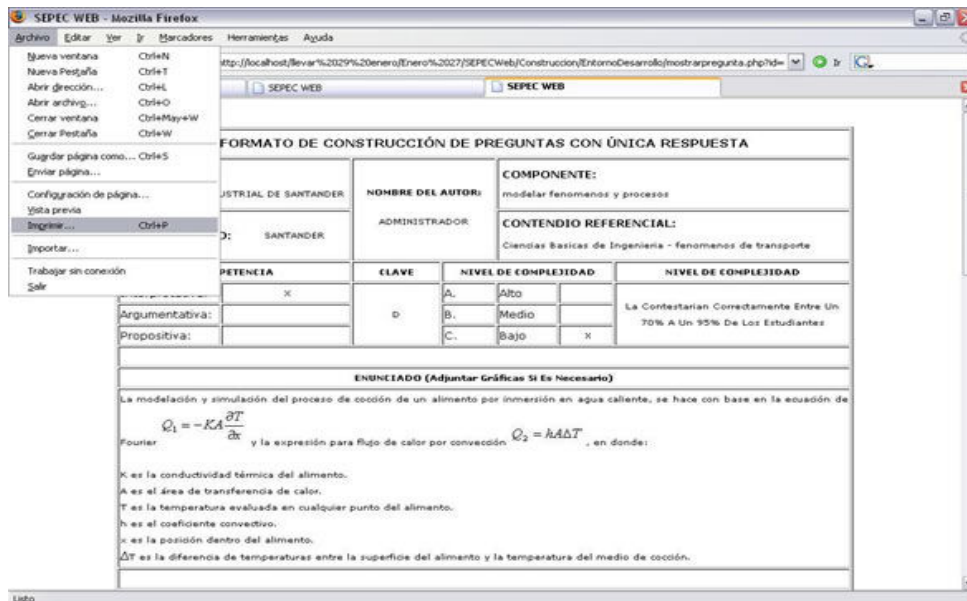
SEPEC WEB - Mozilla Firefox

Archivo Editar Ver Ir Marcadores Herramientas Ayuda

http://localhost/llevar%2029%20enero/Enero%2027/SEPECWeb/Construccion/EntornoDesarrollo/mostrarpregunta.php?id=

SEPEC WEB
SEPEC WEB

Nueva ventana Ctrl+N
Nueva Pestaña Ctrl+T
Abrir dirección... Ctrl+L
Abrir archivo... Ctrl+O
Cerrar ventana Ctrl+May+W
Cerrar Pestaña Ctrl+W
Guardar página como... Ctrl+S
Enviar página...
Configuración de página...
Vista previa
Imprimir... Ctrl+P
Importar...
Trabajar sin conexión
Salir

FORMATO DE CONSTRUCCIÓN DE PREGUNTAS CON ÚNICA RESPUESTA

USTRIAL DE SANTANDER

NOMBRE DEL AUTOR:

ADMINISTRADOR

COMPONENTE:
modelar fenomenos y procesos

D: SANTANDER

CONTENDIO REFERENCIAL:
Ciencias Basicas de Ingenieria - fenomenos de transporte

| PETENCIA | | CLAVE | NIVEL DE COMPLEJIDAD | | | NIVEL DE COMPLEJIDAD |
|---|---|---|---|---|---|---|
| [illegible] | x | D | A. | Alto | | La Contestarian Correctamente Entre Un 70% A Un 95% De Los Estudiantes |
| Argumentativa: | | | B. | Medio | | |
| Propositiva: | | | C. | Bajo | x | |

ENUNCIADO (Adjuntar Gráficas Si Es Necesario)

La modelación y simulación del proceso de cocción de un alimento por inmersión en agua caliente, se hace con base en la ecuación de Fourier $Q_1 = -KA\frac{\partial T}{\partial x}$ y la expresión para flujo de calor por convección $Q_2 = hA\Delta T$ , en donde:

K es la conductividad térmica del alimento.
A es el área de transferencia de calor.
T es la temperatura evaluada en cualquier punto del alimento.
h es el coeficiente convectivo.
x es la posición dentro del alimento.
$\Delta T$ es la diferencia de temperaturas entre la superficie del alimento y la temperatura del medio de cocción.

Listo